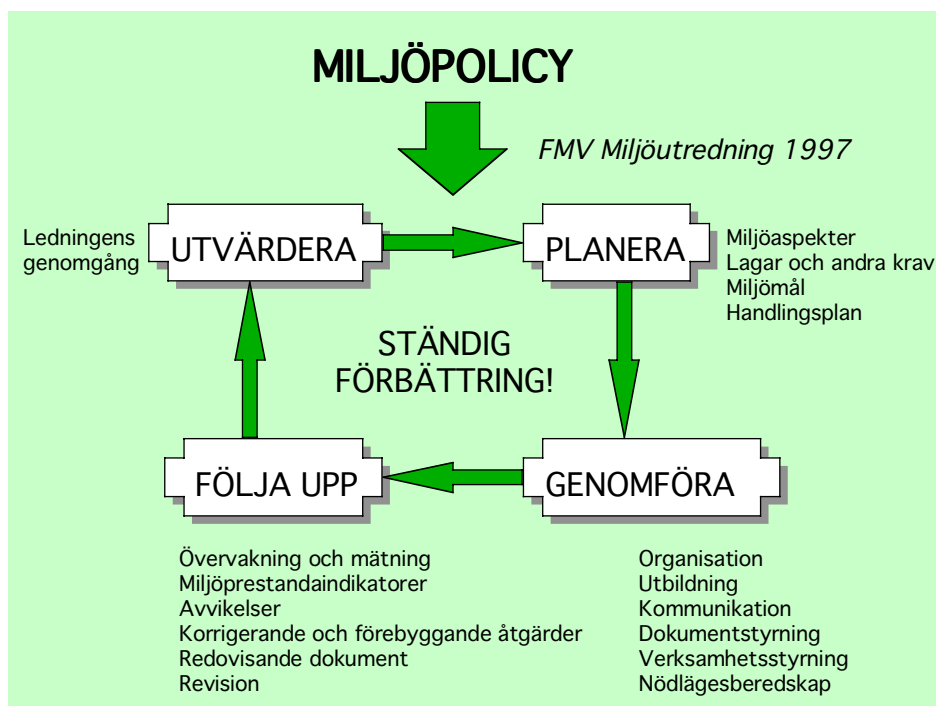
MILJÖPOLICY

FMV Miljöutredning 1997

Ledningens genomgång

UTVÄRDERA

PLANERA

Miljöaspekter
Lagar och andra krav
Miljömål
Handlingsplan

STÄNDIG FÖRBÄTTRING!

FÖLJA UPP

GENOMFÖRA

Övervakning och mätning
Miljöprestandaindikatorer
Avvikelser
Korrigerande och förebyggande åtgärder
Redovisande dokument
Revision

Organisation
Utbildning
Kommunikation
Dokumentstyrning
Verksamhetsstyrning
Nödlägesberedskap